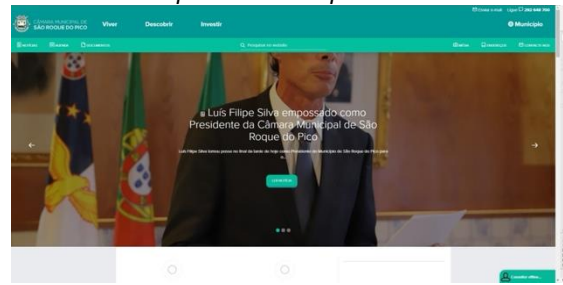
CÂMARA MUNICIPAL DE SÃO ROQUE DO PICO

Viver

Descobrir

Investir

Município

Notícias

Agenda

Documentos

Pesquisar no website

Luís Filipe Silva empossado como Presidente da Câmara Municipal de São Roque do Pico

Luís Filipe Silva tomou posse no final da tarde de hoje como Presidente do Município de São Roque do Pico para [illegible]

Ler notícia